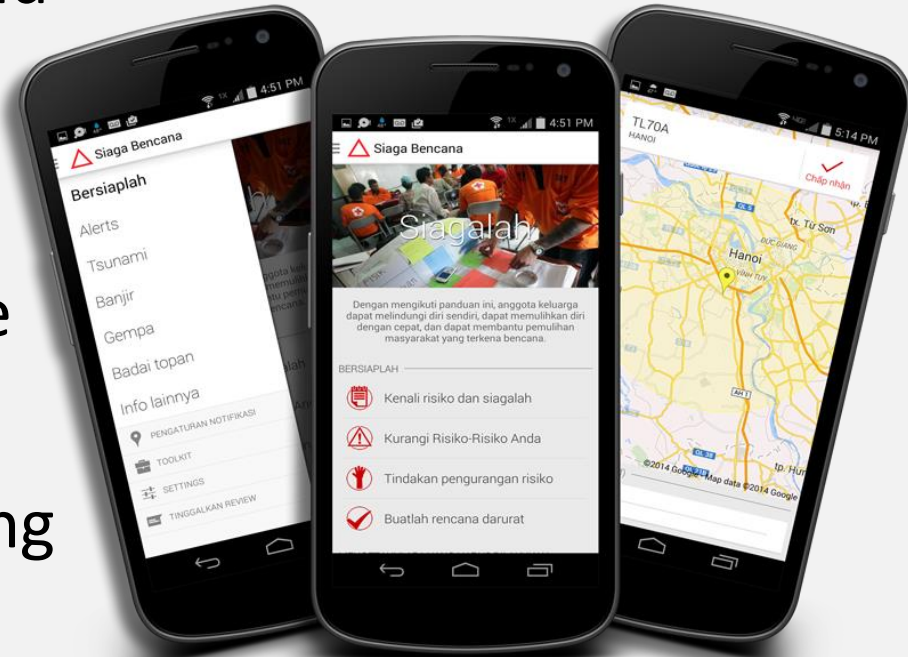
e

ng

4:51 PM
Siaga Bencana
Bersiaplah
Alerts
Tsunami
Banjir
Gempa
Badai topan
Info lainnya
PENGATURAN NOTIFIKASI
TOOLKIT
SETTINGS
TINGGALKAN REVIEW

4:51 PM
Siaga Bencana
Siagalah
Dengan mengikuti panduan ini, anggota keluarga dapat melindungi diri sendiri, dapat memulihkan diri dengan cepat, dan dapat membantu pemulihan masyarakat yang terkena bencana.
BERSIAPLAH
Kenali risiko dan siagalah
Kurangi Risiko-Risiko Anda
Tindakan pengurangan risiko
Buatlah rencana darurat

5:14 PM
TL70A
HANOI
Chấp nhận
Hanoi
Từ Sơn
©2014 Google · Map data ©2014 Google